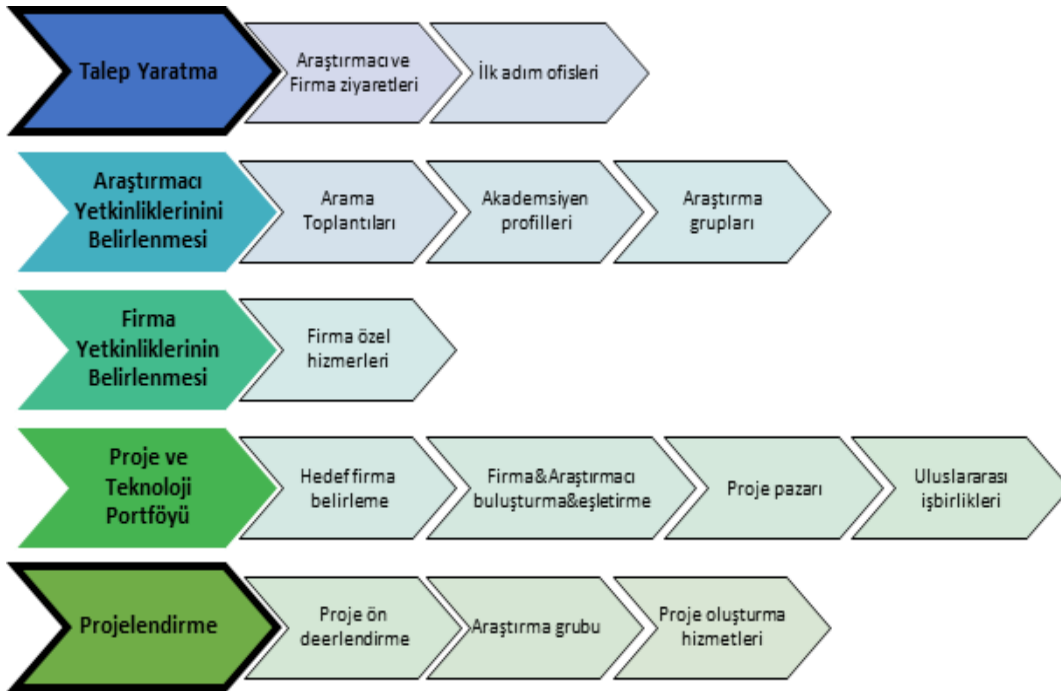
Talep Yaratma

Araştırmacı ve Firma ziyaretleri

İlk adım ofisleri

Araştırmacı Yetkinliklerinini Belirlenmesi

Arama Toplantıları

Akademsiyen profilleri

Araştırma grupları

Firma Yetkinliklerinin Belirlenmesi

Firma özel hizmerleri

Proje ve Teknoloji Portföyü

Hedef firma belirleme

Firma&Araştırmacı buluşturma&eşletirme

Proje pazarı

Uluslararası işbirlikleri

Projelendirme

Proje ön deerlendirme

Araştırma grubu

Proje oluşturma hizmetleri